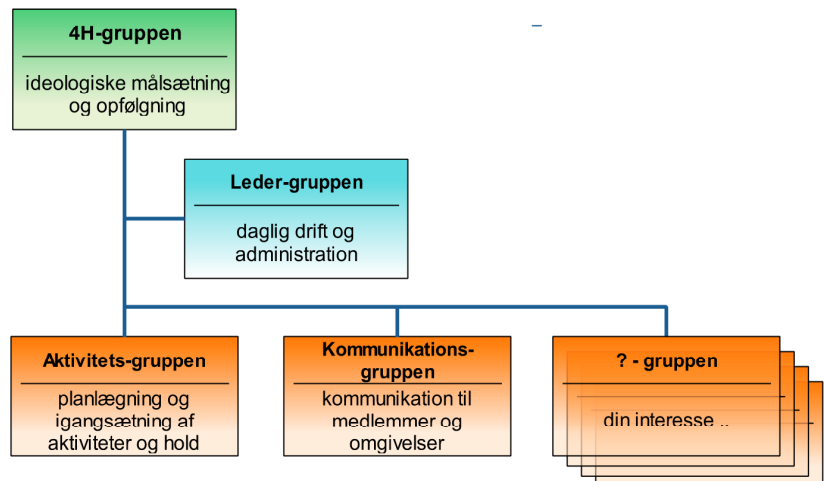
4H-gruppen

ideologiske målsætning og opfølgning

Leder-gruppen

daglig drift og administration

Aktivitets-gruppen

planlægning og igangsætning af aktiviteter og hold

Kommunikations-gruppen

kommunikation til medlemmer og omgivelser

? - gruppen

din interesse ..